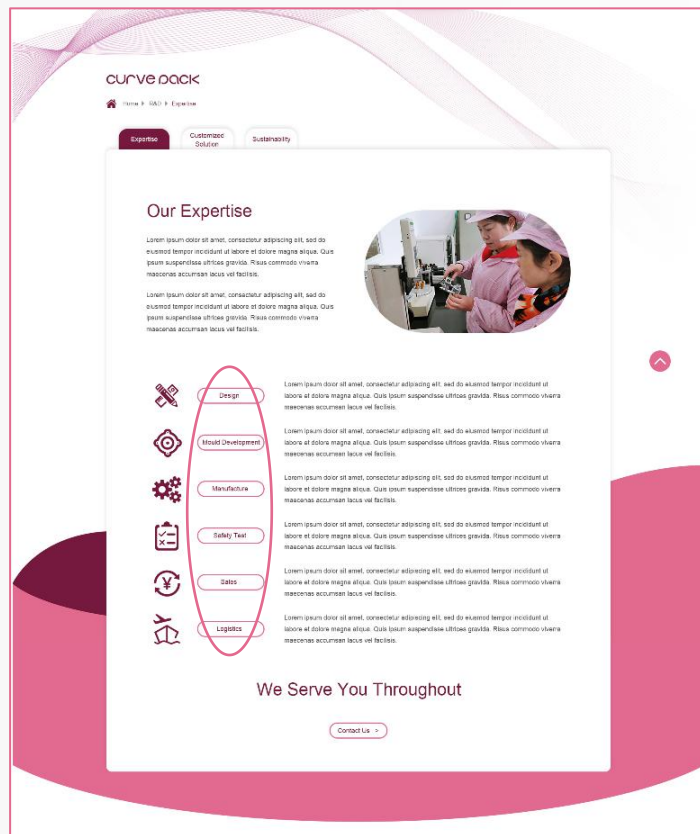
curve pack

Home > R&D > Expertise

Expertise
Customized Solution
Sustainability

Our Expertise

Lorem ipsum dolor sit amet, consectetur adipiscing elit, sed do eiusmod tempor incididunt ut labore et dolore magna aliqua. Quis ipsum suspendisse ultrices gravida. Risus commodo viverra maecenas accumsan lacus vel facilisis.

Lorem ipsum dolor sit amet, consectetur adipiscing elit, sed do eiusmod tempor incididunt ut labore et dolore magna aliqua. Quis ipsum suspendisse ultrices gravida. Risus commodo viverra maecenas accumsan lacus vel facilisis.

Design
Lorem ipsum dolor sit amet, consectetur adipiscing elit, sed do eiusmod tempor incididunt ut labore et dolore magna aliqua. Quis ipsum suspendisse ultrices gravida. Risus commodo viverra maecenas accumsan lacus vel facilisis.

Mould Development
Lorem ipsum dolor sit amet, consectetur adipiscing elit, sed do eiusmod tempor incididunt ut labore et dolore magna aliqua. Quis ipsum suspendisse ultrices gravida. Risus commodo viverra maecenas accumsan lacus vel facilisis.

Manufacture
Lorem ipsum dolor sit amet, consectetur adipiscing elit, sed do eiusmod tempor incididunt ut labore et dolore magna aliqua. Quis ipsum suspendisse ultrices gravida. Risus commodo viverra maecenas accumsan lacus vel facilisis.

Safety Test
Lorem ipsum dolor sit amet, consectetur adipiscing elit, sed do eiusmod tempor incididunt ut labore et dolore magna aliqua. Quis ipsum suspendisse ultrices gravida. Risus commodo viverra maecenas accumsan lacus vel facilisis.

Sales
Lorem ipsum dolor sit amet, consectetur adipiscing elit, sed do eiusmod tempor incididunt ut labore et dolore magna aliqua. Quis ipsum suspendisse ultrices gravida. Risus commodo viverra maecenas accumsan lacus vel facilisis.

Logistics
Lorem ipsum dolor sit amet, consectetur adipiscing elit, sed do eiusmod tempor incididunt ut labore et dolore magna aliqua. Quis ipsum suspendisse ultrices gravida. Risus commodo viverra maecenas accumsan lacus vel facilisis.

We Serve You Throughout

Contact Us >